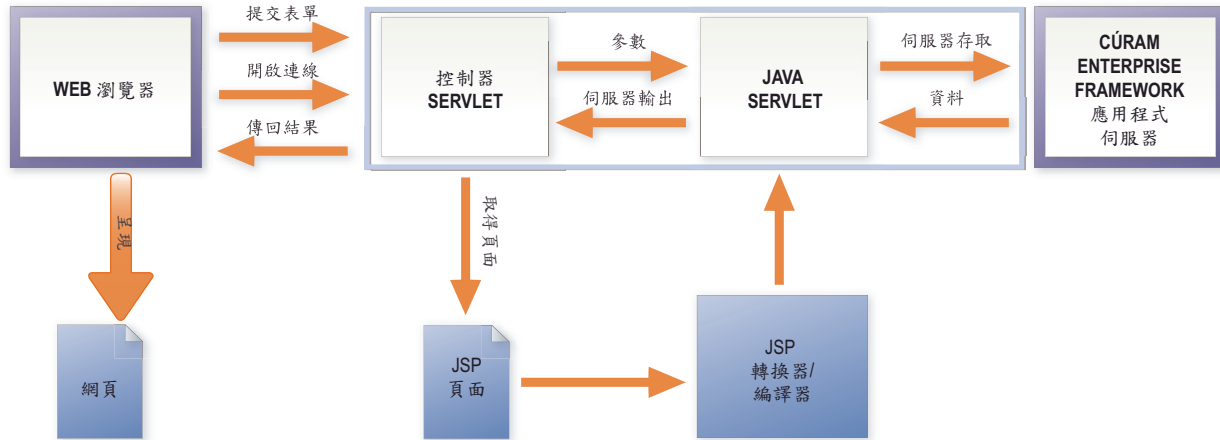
WEB 瀏覽器

提交表單

開啟連線

傳回結果

控制器
SERVLET

參數

伺服器輸出

JAVA
SERVLET

伺服器存取

資料

CÚRAM
ENTERPRISE
FRAMEWORK
應用程式
伺服器

呈現

網頁

取得頁面

JSP
頁面

JSP
轉換器/
編譯器